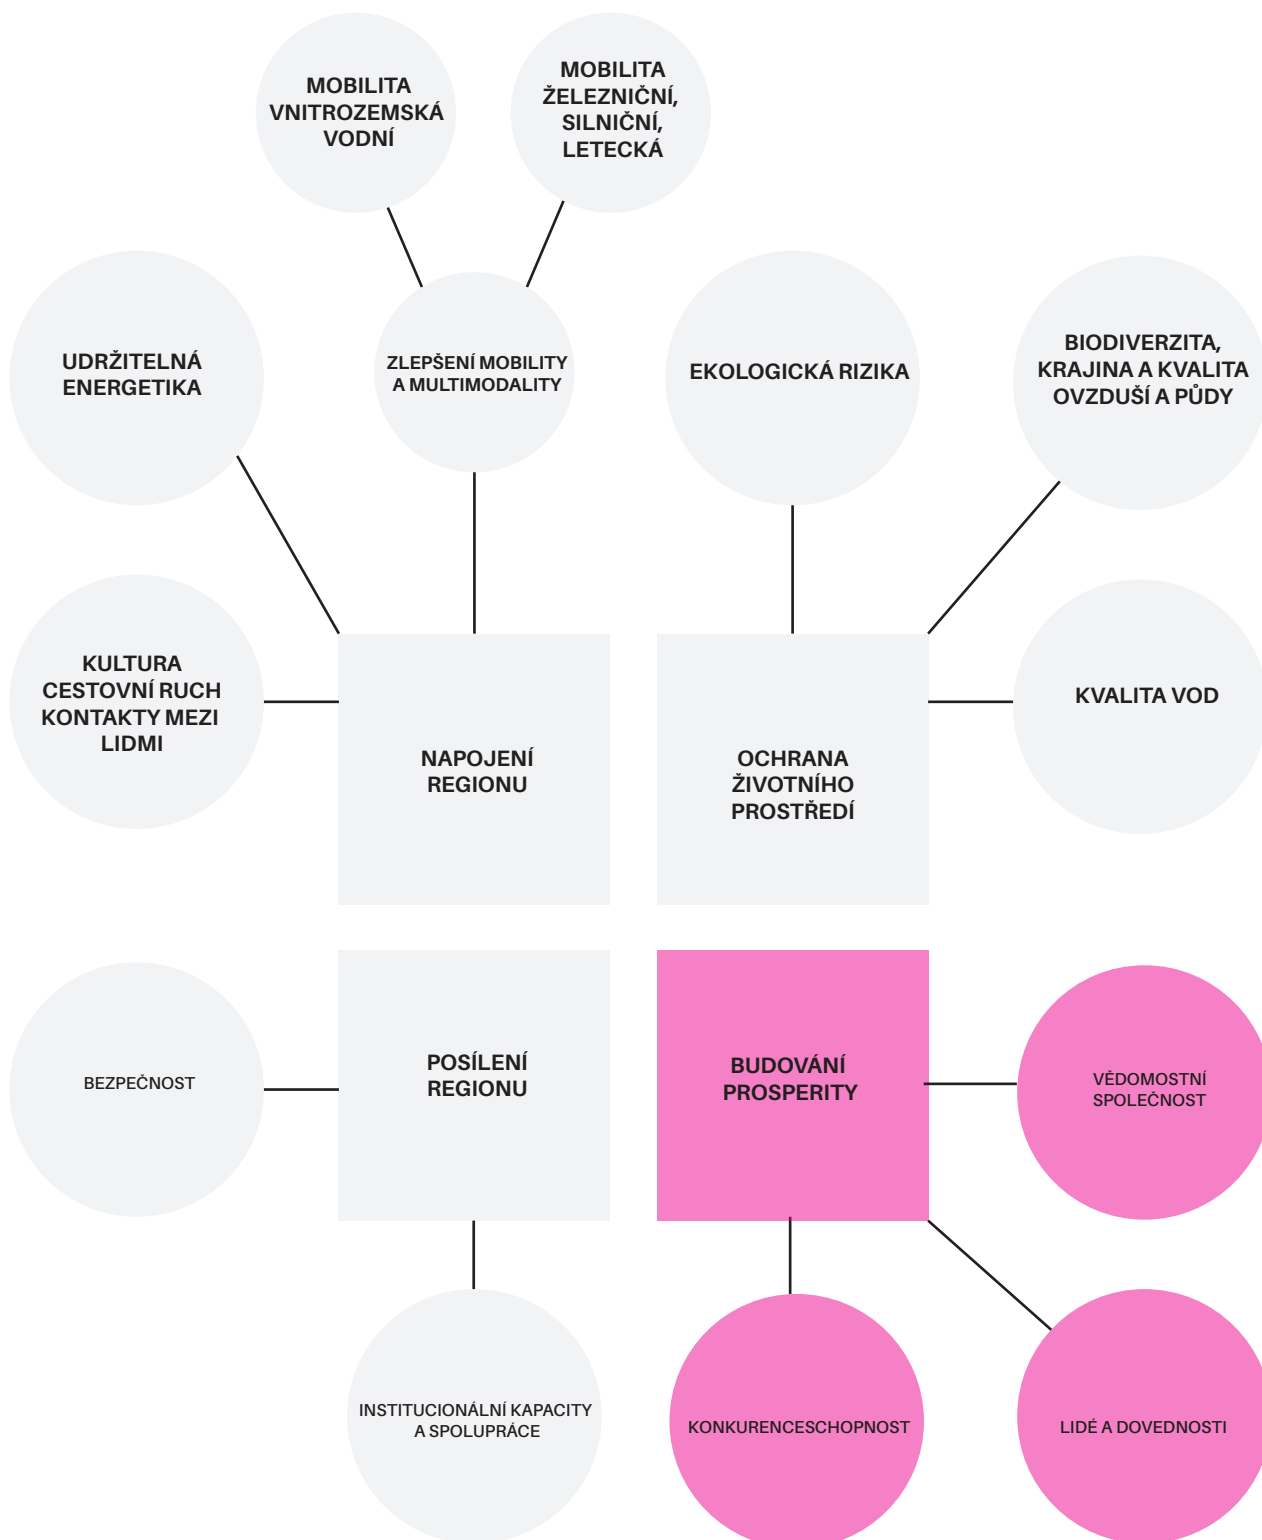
MOBILITA VNITROZEMSKÁ VODNÍ

MOBILITA ŽELEZNIČNÍ, SILNIČNÍ, LETECKÁ

UDRŽITELNÁ ENERGETIKA

ZLEPŠENÍ MOBILITY A MULTIMODALITY

EKOLOGICKÁ RIZIKA

BIODIVERZITA, KRAJINA A KVALITA OVZDUŠÍ A PŮDY

KULTURA CESTOVNÍ RUCH KONTAKTY MEZI LIDMI

NAPOJENÍ REGIONU

OCHRANA ŽIVOTNÍHO PROSTŘEDÍ

KVALITA VOD

BEZPEČNOST

POSÍLENÍ REGIONU

BUDOVÁNÍ PROSPERITY

VĚDOMOSTNÍ SPOLEČNOST

INSTITUCIONÁLNÍ KAPACITY A SPOLUPRÁCE

KONKURENCESCHOPNOST

LIDÉ A DOVEDNOSTI